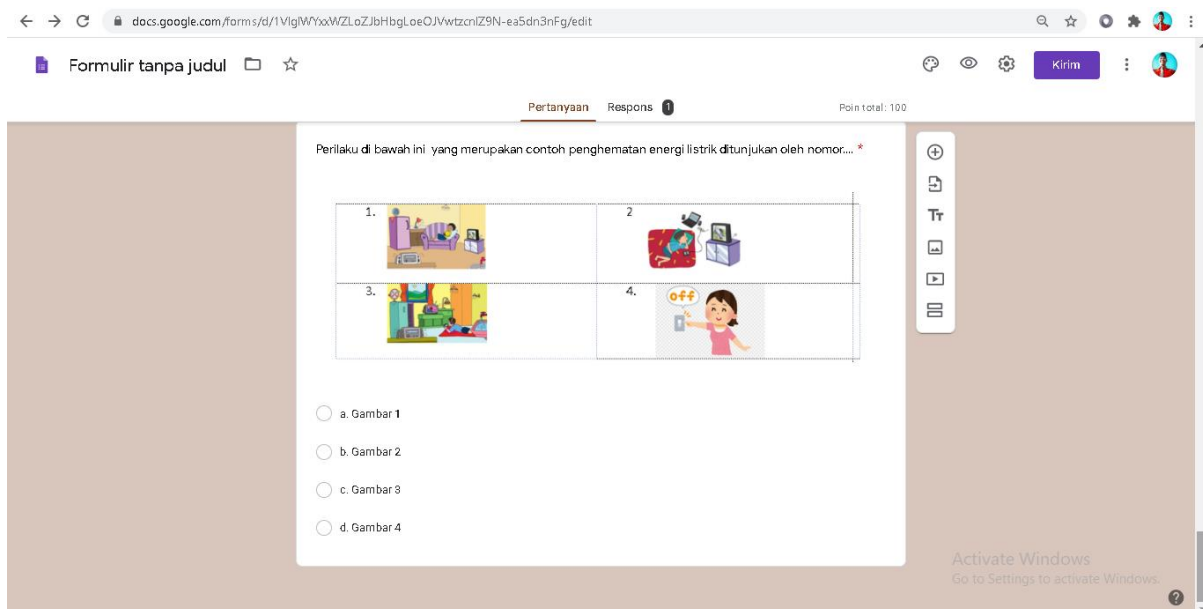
docs.google.com/forms/d/1VlglWYxxWZLoZJbHbgLoeOJVwtzcnlZ9N-ea5dn3nFg/edit

Formulir tanpa judul

Kirim

Pertanyaan   Respons 1

Poin total: 100

Perilaku di bawah ini yang merupakan contoh penghematan energi listrik ditunjukan oleh nomor.... *

| 1. | 2 |
|---|---|
| 3. | 4. off |

a. Gambar 1

b. Gambar 2

c. Gambar 3

d. Gambar 4

Activate Windows
Go to Settings to activate Windows.